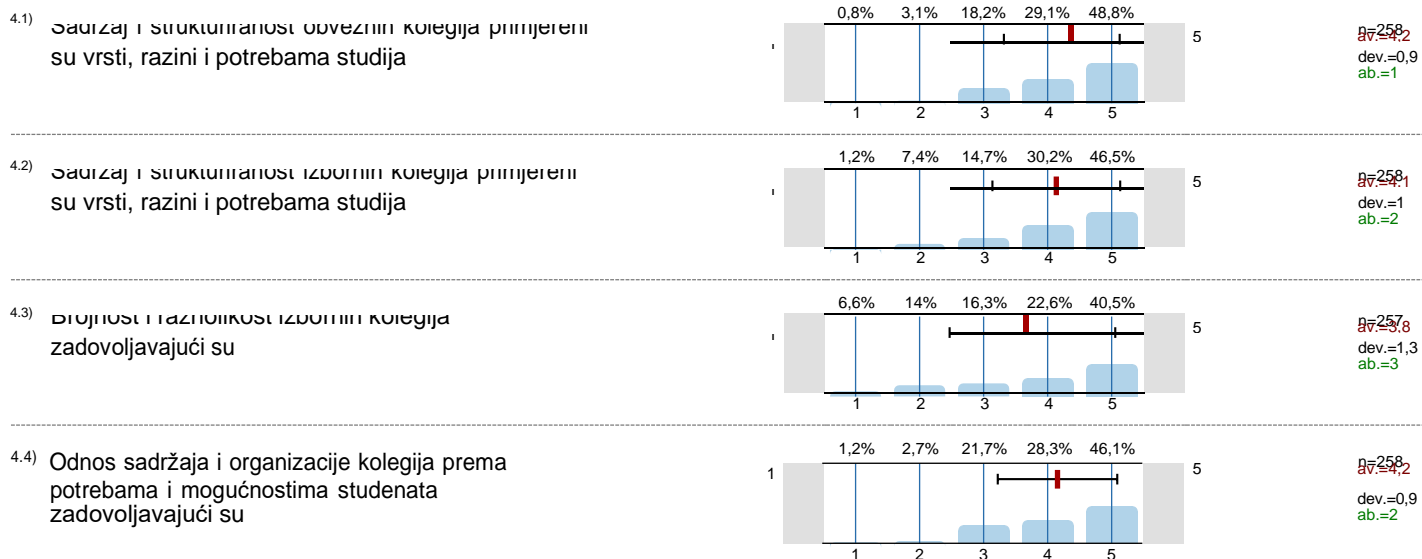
4.1) Sadržaj i strukturiranost obveznih kolegija primjereni su vrsti, razini i potrebama studija

0,8% 3,1% 18,2% 29,1% 48,8%

' 5

1 2 3 4 5

n=258
av.=4.2
dev.=0,9
ab.=1

4.2) Sadržaj i strukturiranost izbornih kolegija primjereni su vrsti, razini i potrebama studija

1,2% 7,4% 14,7% 30,2% 46,5%

' 5

1 2 3 4 5

n=258
av.=4.1
dev.=1
ab.=2

4.3) Brojnost i raznolikost izbornih kolegija zadovoljavajući su

6,6% 14% 16,3% 22,6% 40,5%

' 5

1 2 3 4 5

n=257
av.=3.8
dev.=1,3
ab.=3

4.4) Odnos sadržaja i organizacije kolegija prema potrebama i mogućnostima studenata zadovoljavajući su

1,2% 2,7% 21,7% 28,3% 46,1%

1 5

1 2 3 4 5

n=258
av.=4,2
dev.=0,9
ab.=2